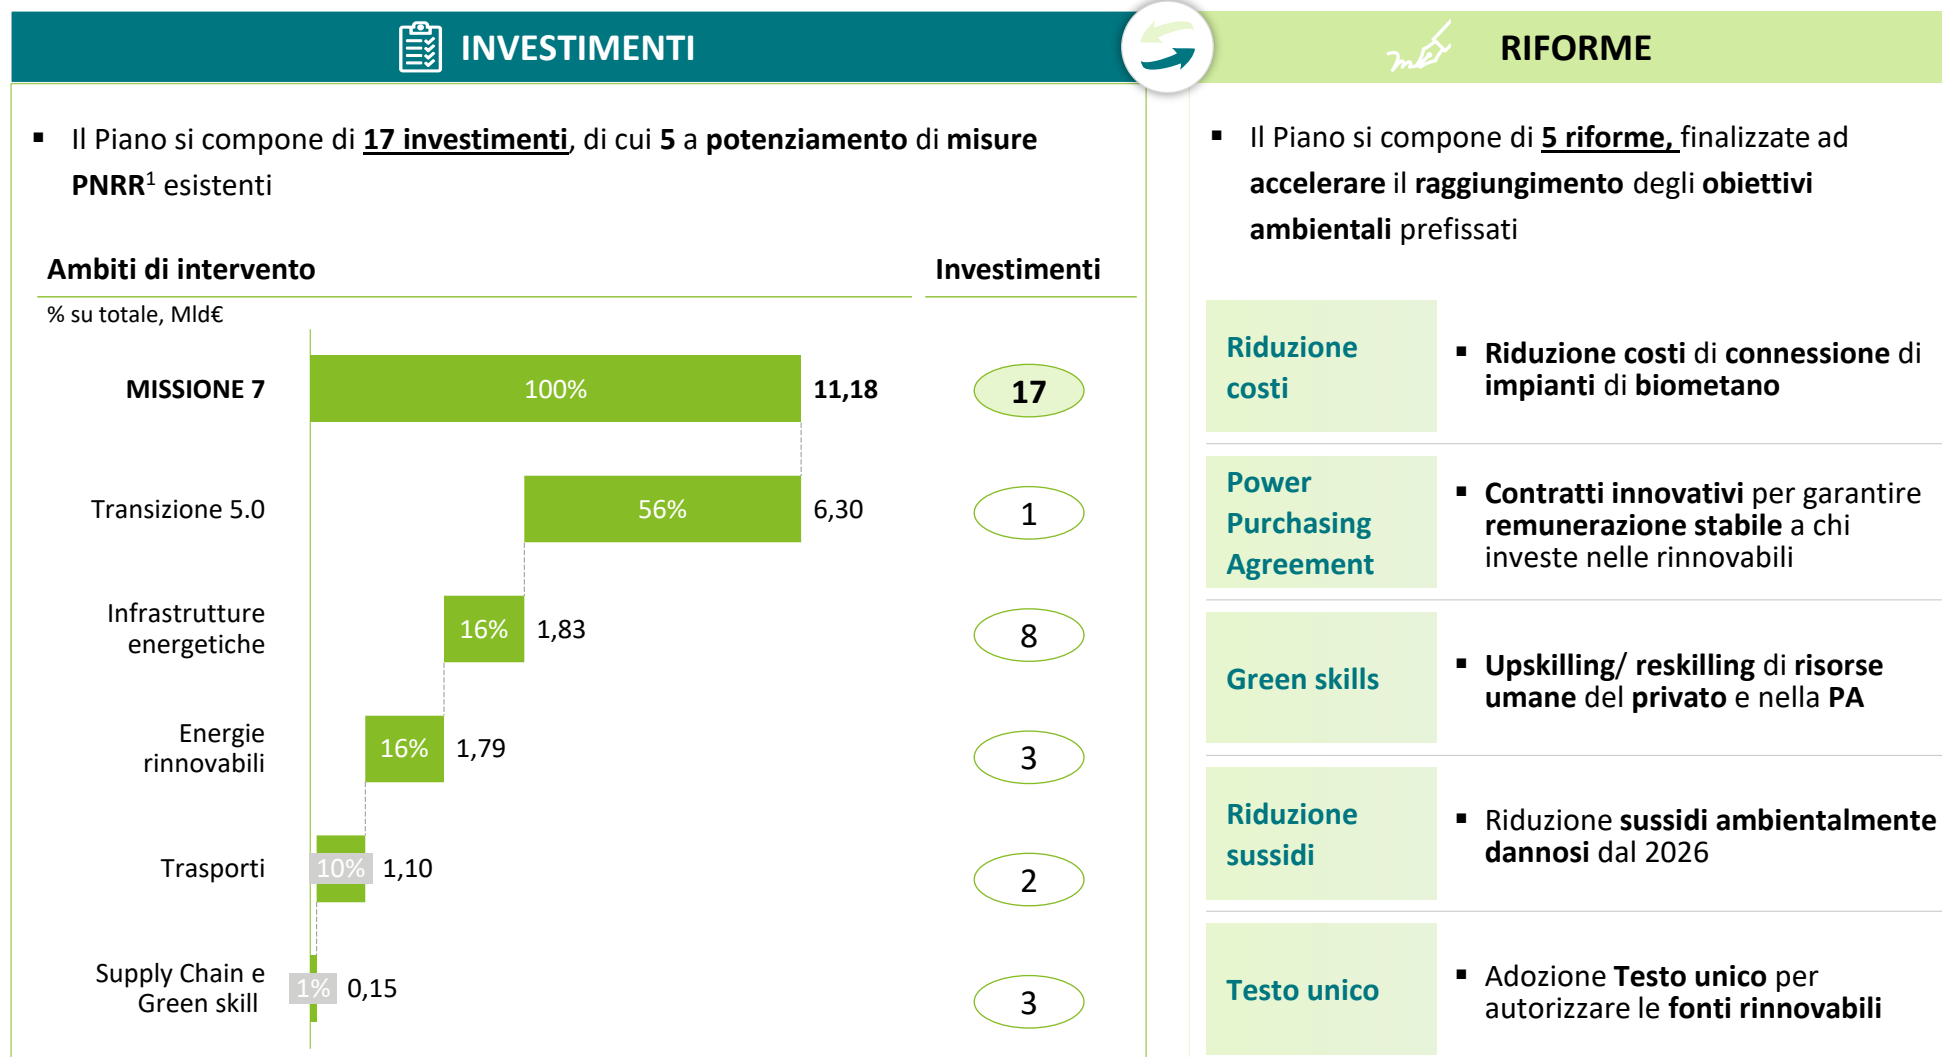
INVESTIMENTI

RIFORME

▪ Il Piano si compone di **17 investimenti**, di cui **5** a **potenziamento** di **misure PNRR**$^1$ esistenti

Ambiti di intervento

% su totale, Mld€

Investimenti

| Ambiti | % | Mld€ | Investimenti |
|---|---|---|---|
| MISSIONE 7 | 100% | 11,18 | 17 |
| Transizione 5.0 | 56% | 6,30 | 1 |
| Infrastrutture energetiche | 16% | 1,83 | 8 |
| Energie rinnovabili | 16% | 1,79 | 3 |
| Trasporti | 10% | 1,10 | 2 |
| Supply Chain e Green skill | 1% | 0,15 | 3 |

▪ Il Piano si compone di **5 riforme,** finalizzate ad **accelerare** il **raggiungimento** degli **obiettivi ambientali** prefissati

Riduzione costi
▪ **Riduzione costi** di **connessione** di **impianti** di **biometano**

Power Purchasing Agreement
▪ **Contratti innovativi** per garantire **remunerazione stabile** a chi investe nelle rinnovabili

Green skills
▪ **Upskilling/ reskilling** di **risorse umane** del **privato** e nella **PA**

Riduzione sussidi
▪ Riduzione **sussidi ambientalmente dannosi** dal 2026

Testo unico
▪ Adozione **Testo unico** per autorizzare le **fonti rinnovabili**